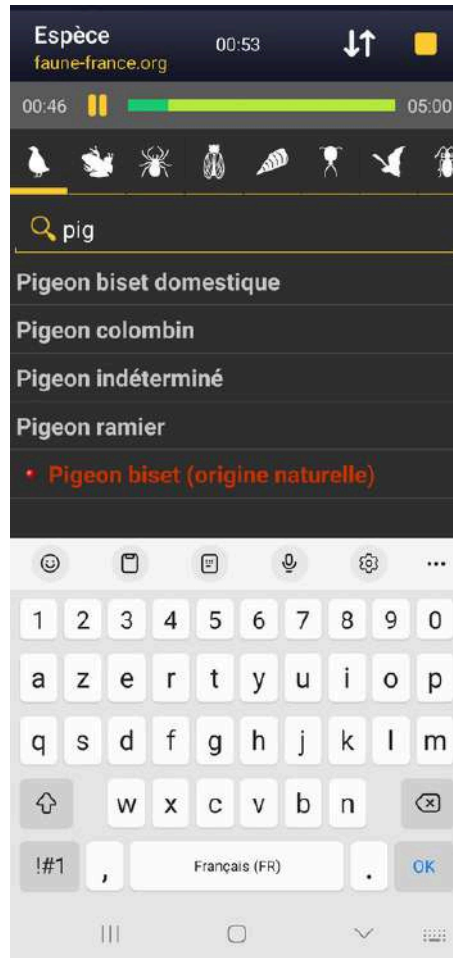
Espèce
faune-france.org
00:53

00:46
05:00

pig

Pigeon biset domestique
Pigeon colombin
Pigeon indéterminé
Pigeon ramier
Pigeon biset (origine naturelle)

...

1 2 3 4 5 6 7 8 9 0
a z e r t y u i o p
q s d f g h j k l m
w x c v b n
!#1 , Français (FR) . OK